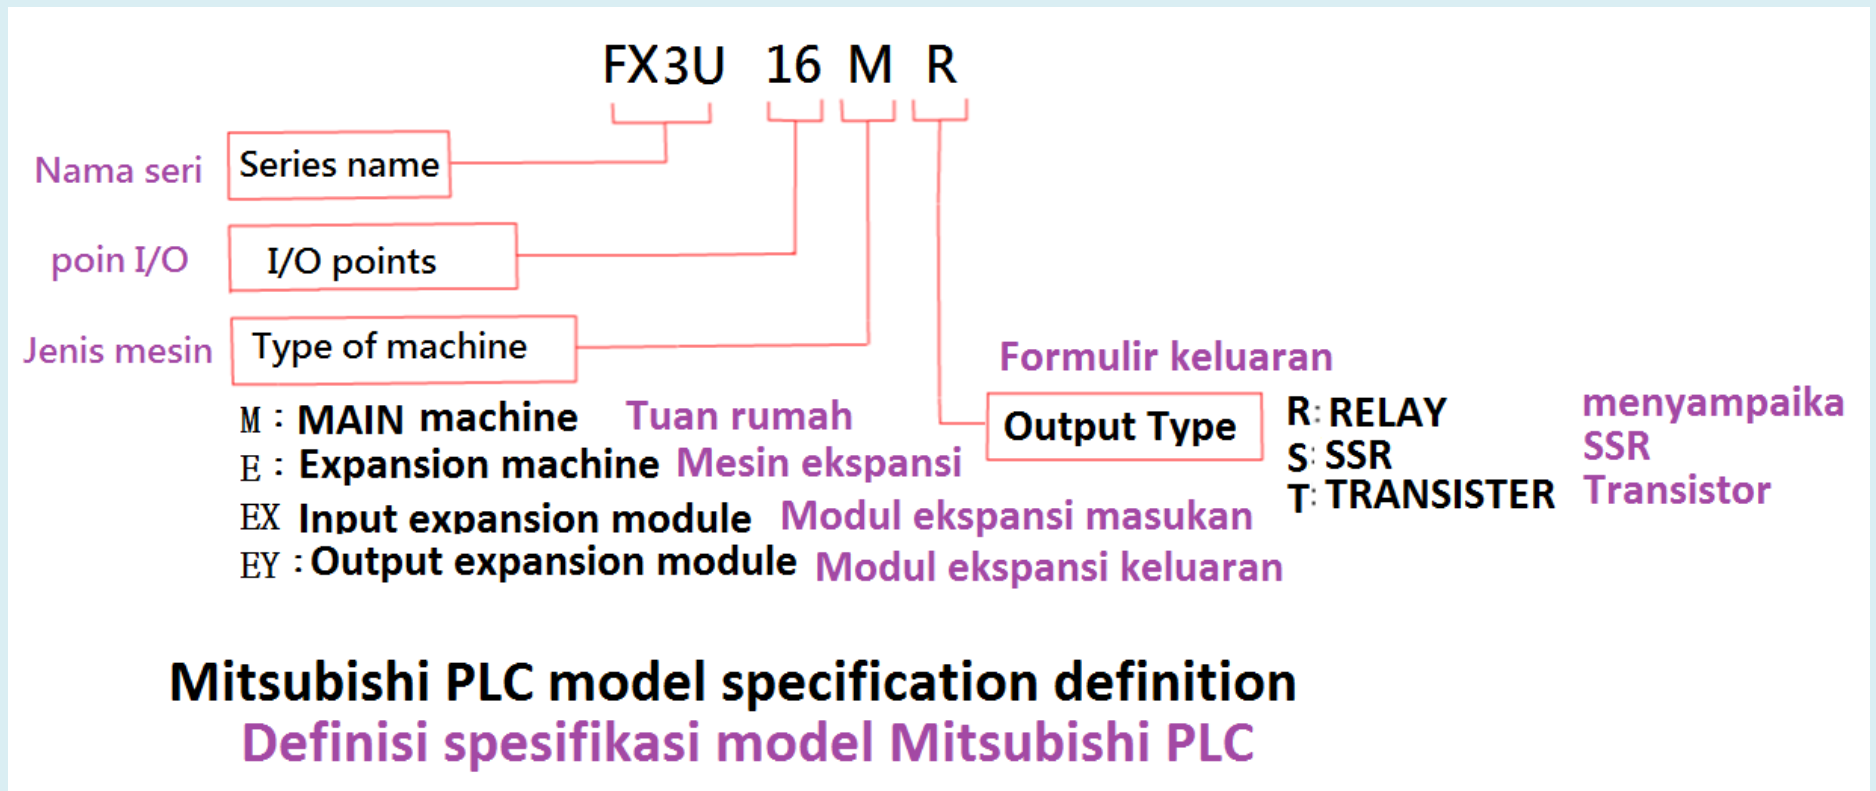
FX3U 16 M R

Nama seri Series name

poin I/O I/O points

Jenis mesin Type of machine

M : MAIN machine Tuan rumah
E : Expansion machine Mesin ekspansi
EX Input expansion module Modul ekspansi masukan
EY : Output expansion module Modul ekspansi keluaran

Formulir keluaran
Output Type
R: RELAY menyampaika
S: SSR SSR
T: TRANSISTER Transistor

Mitsubishi PLC model specification definition
Definisi spesifikasi model Mitsubishi PLC